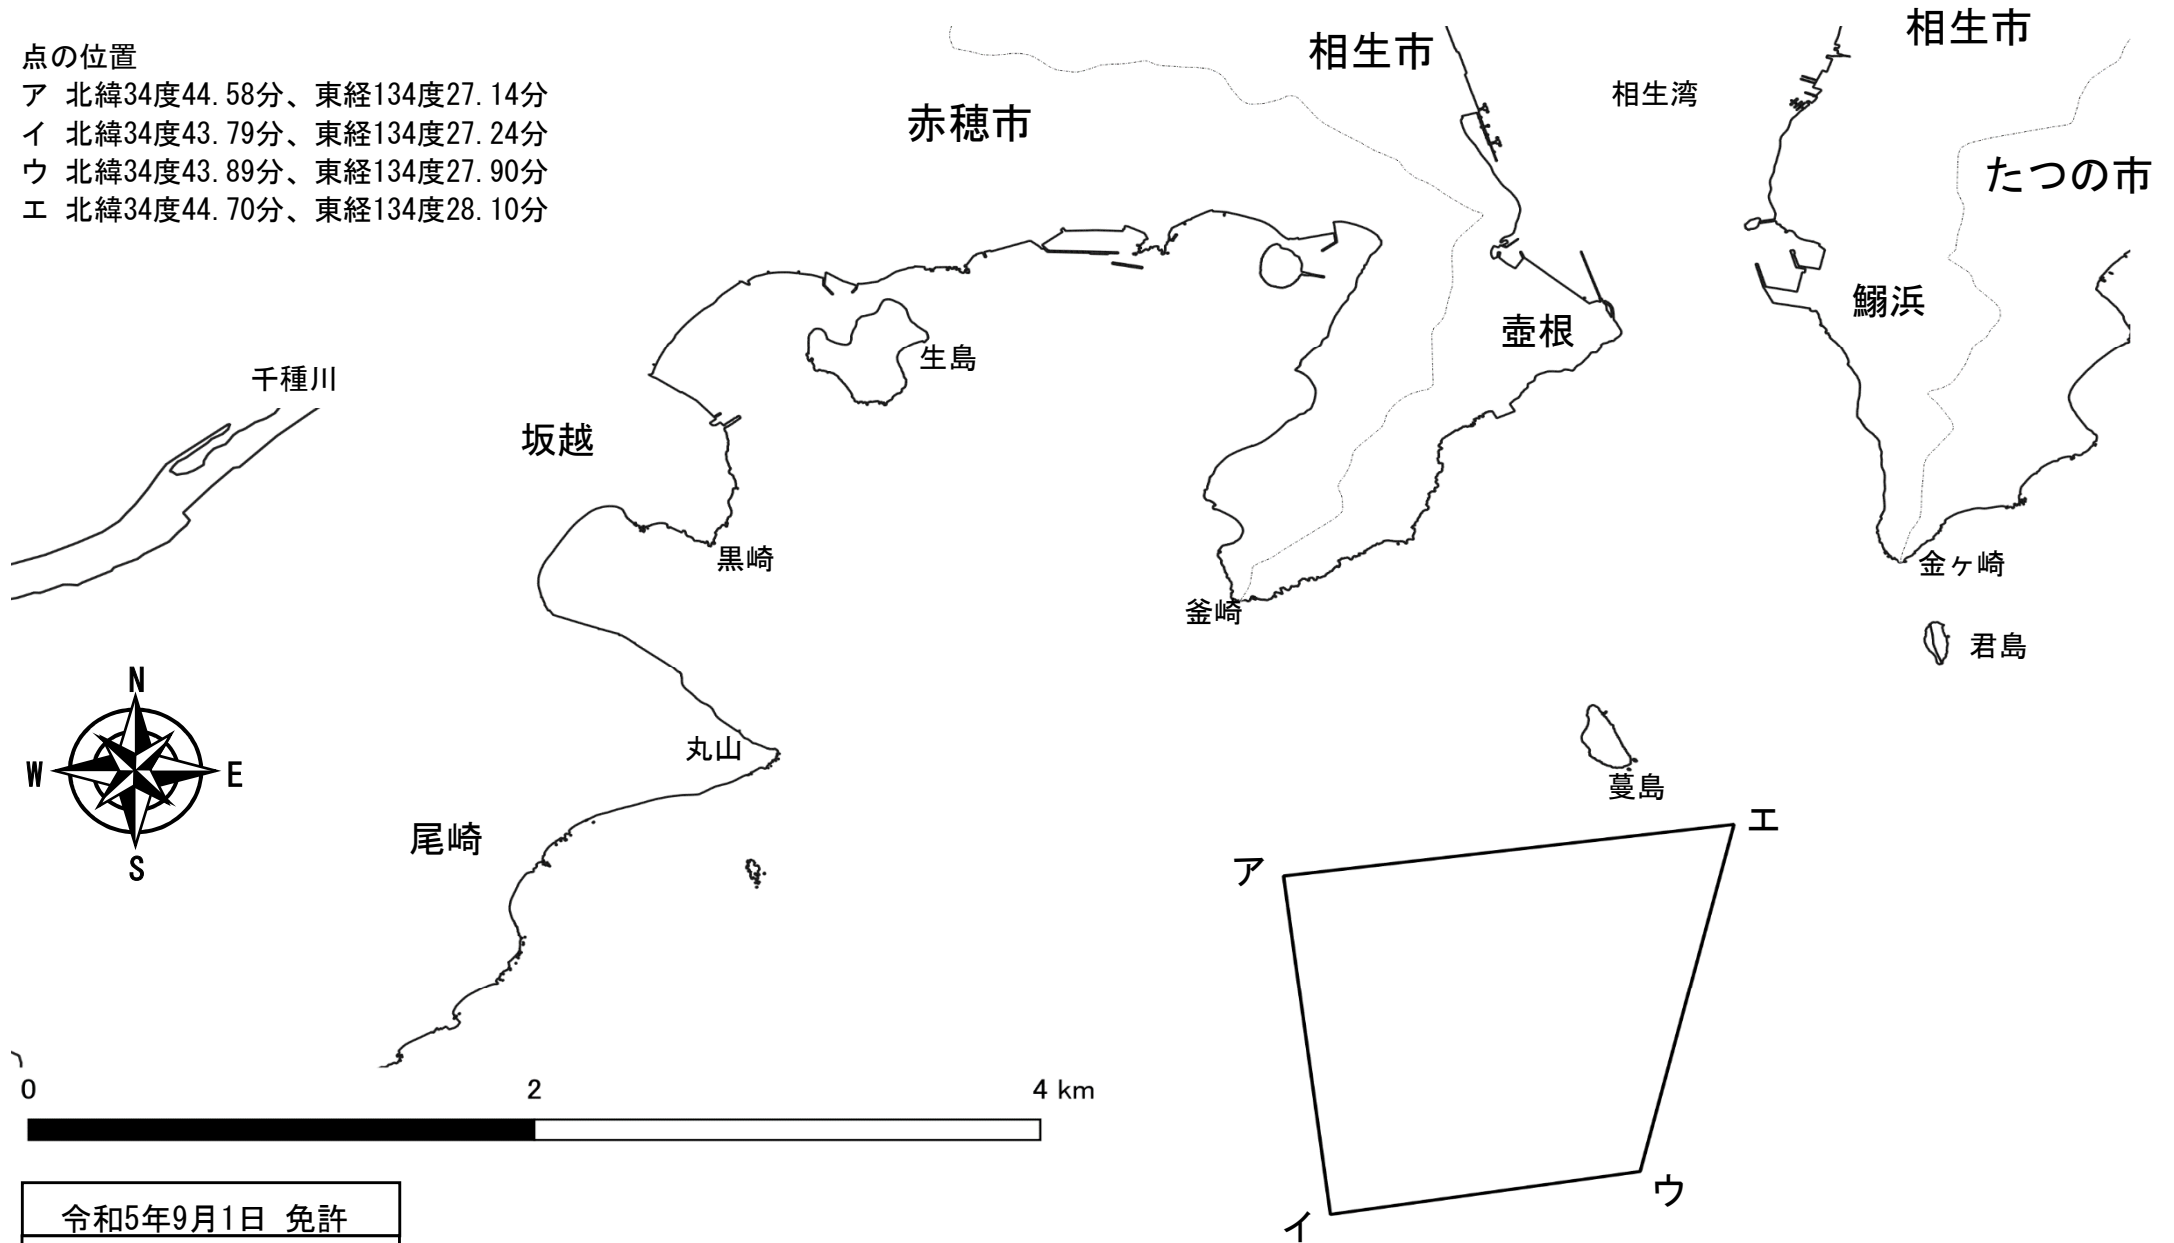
点の位置
ア 北緯34度44.58分、東経134度27.14分
イ 北緯34度43.79分、東経134度27.24分
ウ 北緯34度43.89分、東経134度27.90分
エ 北緯34度44.70分、東経134度28.10分

相生市
相生湾
相生市
赤穂市
たつの市
鰯浜
壺根
生島
千種川
坂越
黒崎
釜崎
金ヶ崎
君島
N
W
E
S
丸山
蔓島
尾崎
エ
ア
ウ
イ
0
2
4 km

令和5年9月1日 免許